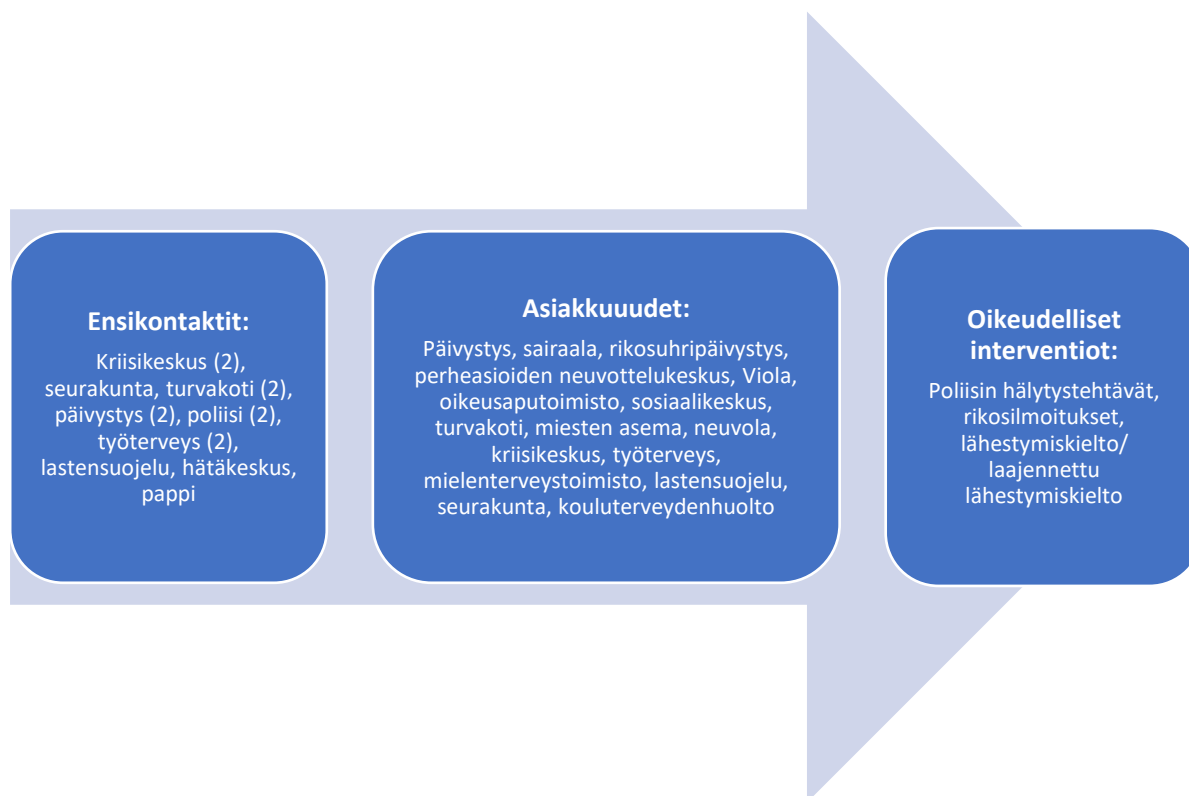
Ensikontaktit:

Kriisikeskus (2), seurakunta, turvakoti (2), päivystys (2), poliisi (2), työterveys (2), lastensuojelu, hätäkeskus, pappi

Asiakkuudet:

Päivystys, sairaala, rikosuhripäivystys, perheasioiden neuvottelukeskus, Viola, oikeusaputoimisto, sosiaalikeskus, turvakoti, miesten asema, neuvola, kriisikeskus, työterveys, mielenterveystoimisto, lastensuojelu, seurakunta, kouluterveydenhuolto

Oikeudelliset interventiot:

Poliisin hälytystehtävät, rikosilmoitukset, lähestymiskielto/ laajennettu lähestymiskielto